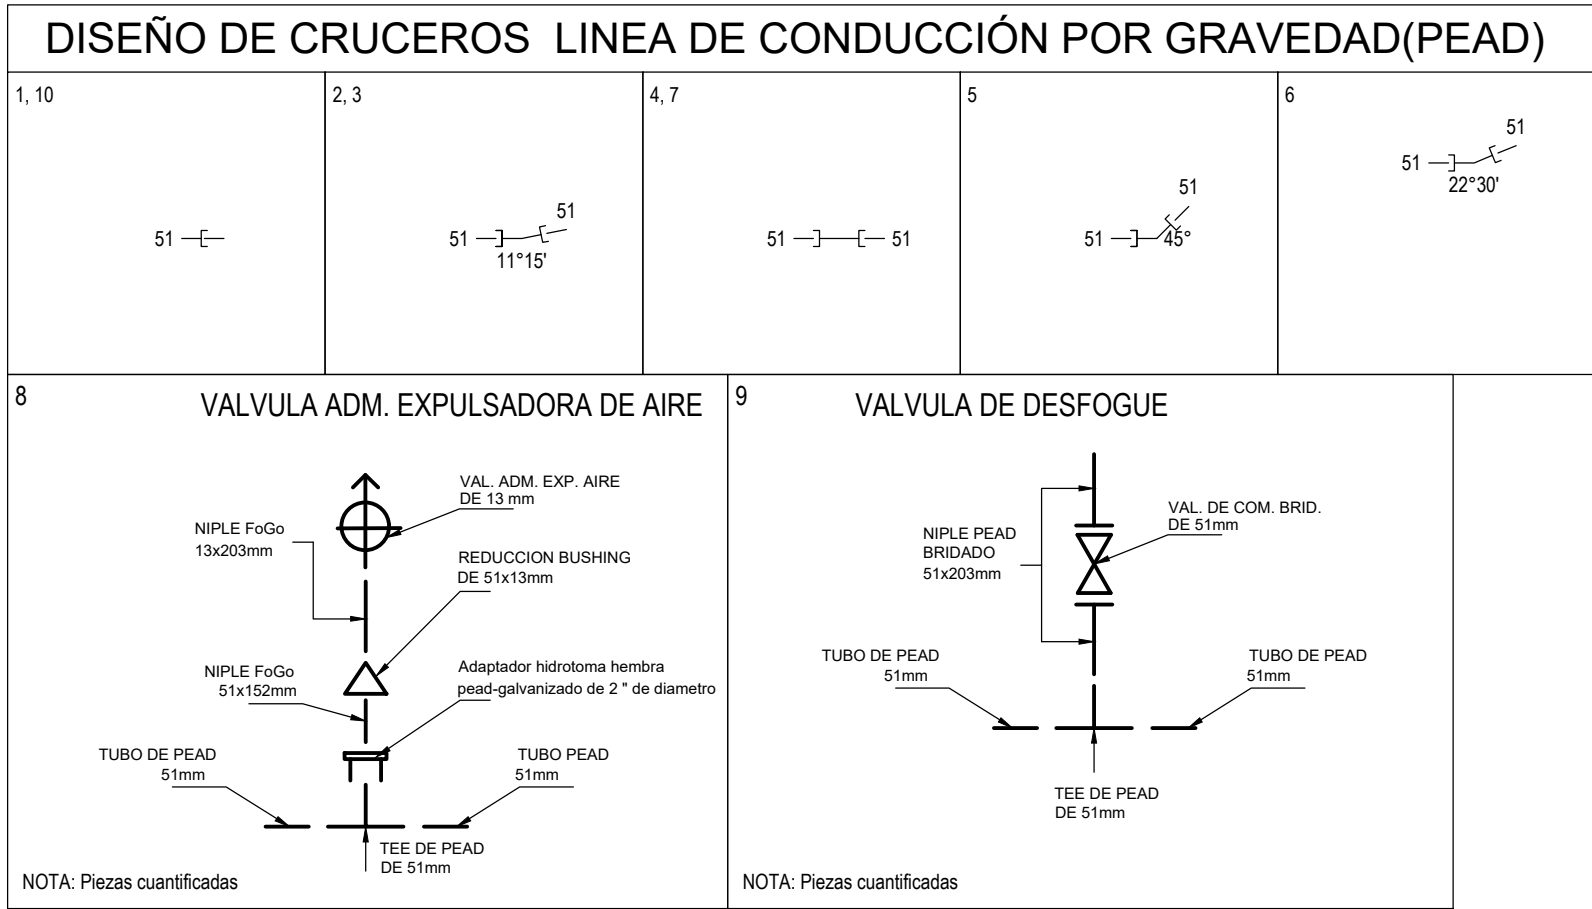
DISEÑO DE CRUCEROS LINEA DE CONDUCCIÓN POR GRAVEDAD(PEAD)

1, 10

51

2, 3

51

51

11°15'

4, 7

51

51

5

51

51

45°

6

51

51

22°30'

8

VALVULA ADM. EXPULSADORA DE AIRE

VAL. ADM. EXP. AIRE DE 13 mm

NIPLE FoGo 13x203mm

REDUCCION BUSHING DE 51x13mm

NIPLE FoGo 51x152mm

Adaptador hidrotoma hembra pead-galvanizado de 2 " de diametro

TUBO DE PEAD 51mm

TUBO PEAD 51mm

TEE DE PEAD DE 51mm

NOTA: Piezas cuantificadas

9

VALVULA DE DESFOGUE

VAL. DE COM. BRID. DE 51mm

NIPLE PEAD BRIDADO 51x203mm

TUBO DE PEAD 51mm

TUBO DE PEAD 51mm

TEE DE PEAD DE 51mm

NOTA: Piezas cuantificadas